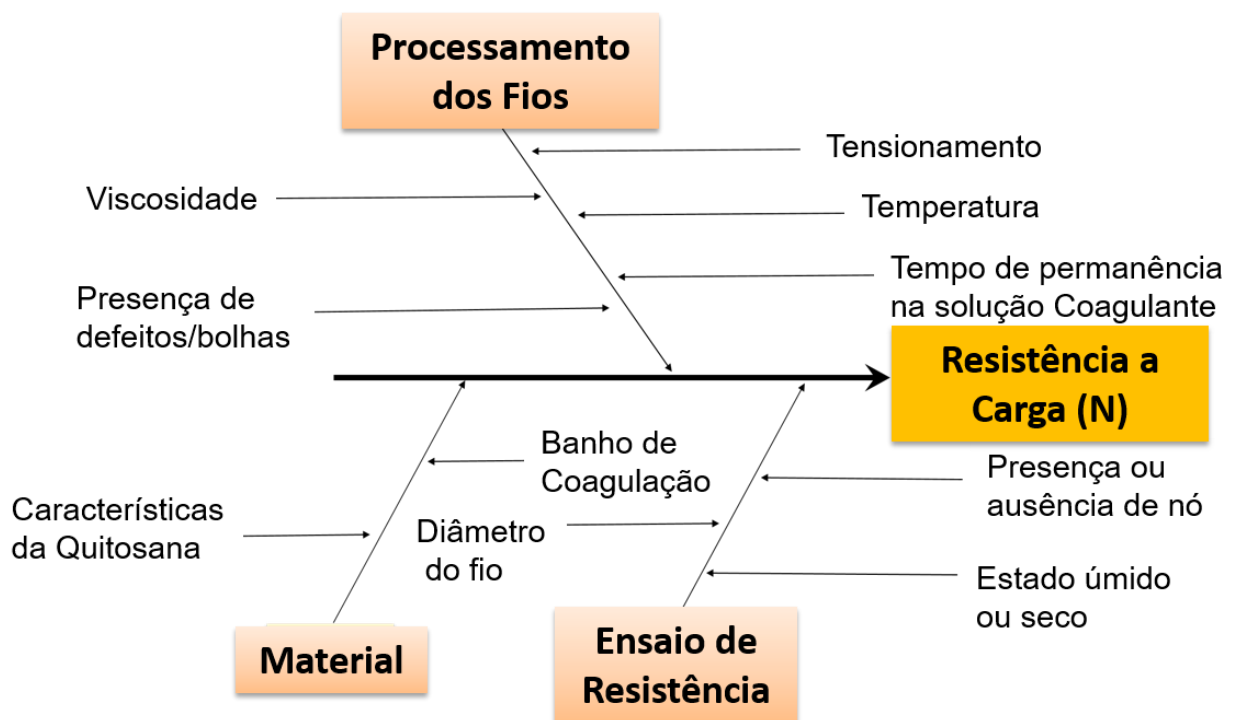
Processamento dos Fios

Tensionamento

Viscosidade

Temperatura

Tempo de permanência na solução Coagulante

Presença de defeitos/bolhas

Resistência a Carga (N)

Banho de Coagulação

Presença ou ausência de nó

Características da Quitosana

Diâmetro do fio

Estado úmido ou seco

Material

Ensaio de Resistência